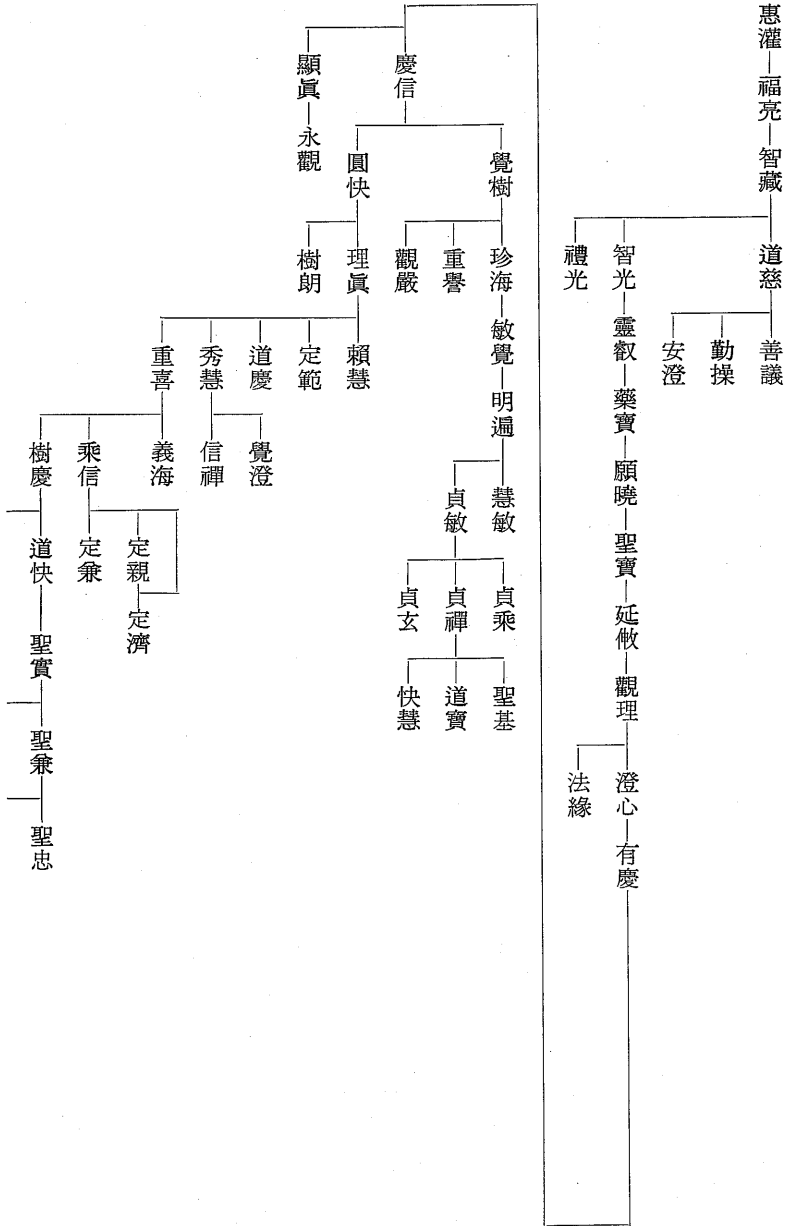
惠灌
福亮
智藏
道慈
善議
勤操
安澄
智光
靈叡
藥寶
願曉
聖寶
延敒
觀理
澄心
有慶
法緣
禮光
慶信
顯眞
永觀
覺樹
珍海
敏覺
明遍
慧敏
貞敏
貞乘
貞禪
聖基
道寶
快慧
貞玄
重誉
觀嚴
圓快
理眞
賴慧
定範
道慶
秀慧
信禪
覺澄
重喜
義海
乘信
定兼
定親
定濟
樹慶
道快
聖實
聖兼
聖忠
樹朗